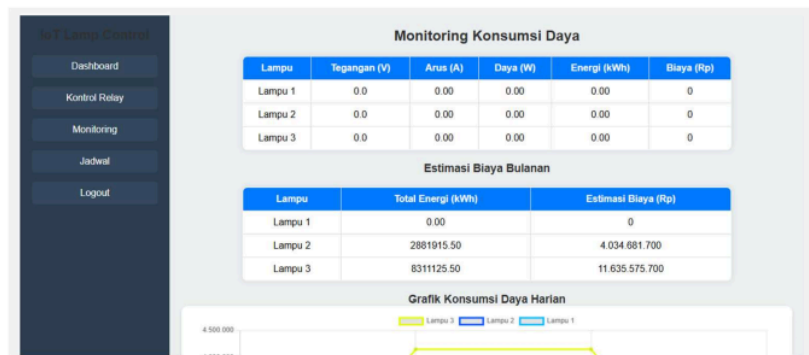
IoT Lamp Control

Dashboard

Kontrol Relay

Monitoring

Jadwal

Logout

Monitoring Konsumsi Daya

| Lampu | Tegangan (V) | Arus (A) | Daya (W) | Energi (kWh) | Biaya (Rp) |
|---|---|---|---|---|---|
| Lampu 1 | 0.0 | 0.00 | 0.00 | 0.00 | 0 |
| Lampu 2 | 0.0 | 0.00 | 0.00 | 0.00 | 0 |
| Lampu 3 | 0.0 | 0.00 | 0.00 | 0.00 | 0 |

Estimasi Biaya Bulanan

| Lampu | Total Energi (kWh) | Estimasi Biaya (Rp) |
|---|---|---|
| Lampu 1 | 0.00 | 0 |
| Lampu 2 | 2881915.50 | 4.034.681.700 |
| Lampu 3 | 8311125.50 | 11.635.575.700 |

Grafik Konsumsi Daya Harian

Lampu 3 Lampu 2 Lampu 1

4.500.000

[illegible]